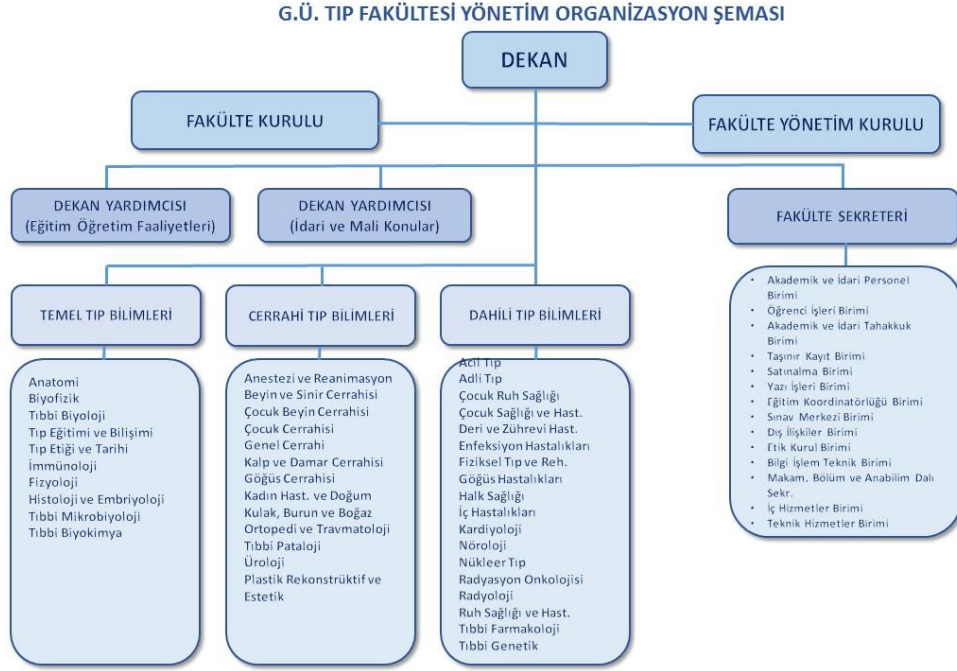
G.Ü. TIP FAKÜLTESİ YÖNETİM ORGANİZASYON ŞEMASI

DEKAN

FAKÜLTE KURULU

FAKÜLTE YÖNETİM KURULU

DEKAN YARDIMCISI
(Eğitim Öğretim Faaliyetleri)

DEKAN YARDIMCISI
(İdari ve Mali Konular)

FAKÜLTE SEKRETERİ

TEMEL TIP BİLİMLERİ

CERRAHİ TIP BİLİMLERİ

DAHİLİ TIP BİLİMLERİ

Anatomi
Biyofizik
Tıbbi Biyoloji
Tıp Eğitimi ve Bilişimi
Tıp Etiği ve Tarihi
İmmünoloji
Fizyoloji
Histoloji ve Embriyoloji
Tıbbi Mikrobiyoloji
Tıbbi Biyokimya

Anestezi ve Reanimasyon
Beyin ve Sinir Cerrahisi
Çocuk Beyin Cerrahisi
Çocuk Cerrahisi
Genel Cerrahi
Kalp ve Damar Cerrahisi
Göğüs Cerrahisi
Kadın Hast. ve Doğum
Kulak, Burun ve Boğaz
Ortopedi ve Travmatoloji
Tıbbi Pataloji
Üroloji
Plastik Rekonstrüktif ve Estetik

Acil Tıp
Adli Tıp
Çocuk Ruh Sağlığı
Çocuk Sağlığı ve Hast.
Deri ve Zührevi Hast.
Enfeksiyon Hastalıkları
Fiziksel Tıp ve Reh.
Göğüs Hastalıkları
Halk Sağlığı
İç Hastalıkları
Kardiyoloji
Nöroloji
Nükleer Tıp
Radyasyon Onkolojisi
Radyoloji
Ruh Sağlığı ve Hast.
Tıbbi Farmakoloji
Tıbbi Genetik

- Akademik ve İdari Personel Birimi
- Öğrenci İşleri Birimi
- Akademik ve İdari Tahakkuk Birimi
- Taşınır Kayıt Birimi
- Satınalma Birimi
- Yazı İşleri Birimi
- Eğitim Koordinatörlüğü Birimi
- Sınav Merkezi Birimi
- Dış İlişkiler Birimi
- Etik Kurul Birimi
- Bilgi İşlem Teknik Birimi
- Makam, Bölüm ve Anabilim Dalı Sekr.
- İç Hizmetler Birimi
- Teknik Hizmetler Birimi